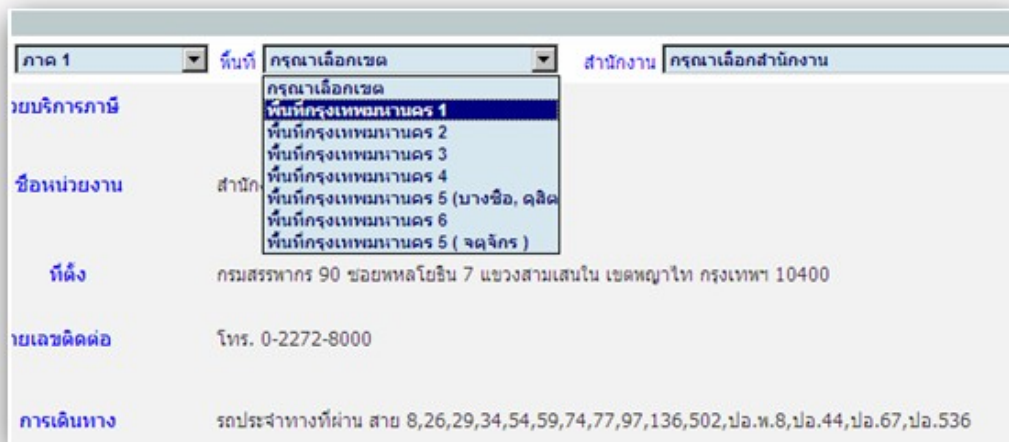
ภาค 1
พื้นที่ กรุณาเลือกเขต
สำนักงาน กรุณาเลือกสำนักงาน

กรุณาเลือกเขต
พื้นที่กรุงเทพมหานคร 1
พื้นที่กรุงเทพมหานคร 2
พื้นที่กรุงเทพมหานคร 3
พื้นที่กรุงเทพมหานคร 4
พื้นที่กรุงเทพมหานคร 5 (บางซื่อ, ดุสิต
พื้นที่กรุงเทพมหานคร 6
พื้นที่กรุงเทพมหานคร 5 ( จตุจักร )

วยบริการภาษี

ชื่อหน่วยงาน สำนัก

ที่ตั้ง กรมสรรพากร 90 ซอยพหลโยธิน 7 แขวงสามเสนใน เขตพญาไท กรุงเทพฯ 10400

ายเลขติดต่อ โทร. 0-2272-8000

การเดินทาง รถประจำทางที่ผ่าน สาย 8,26,29,34,54,59,74,77,97,136,502,ปอ.พ.8,ปอ.44,ปอ.67,ปอ.536